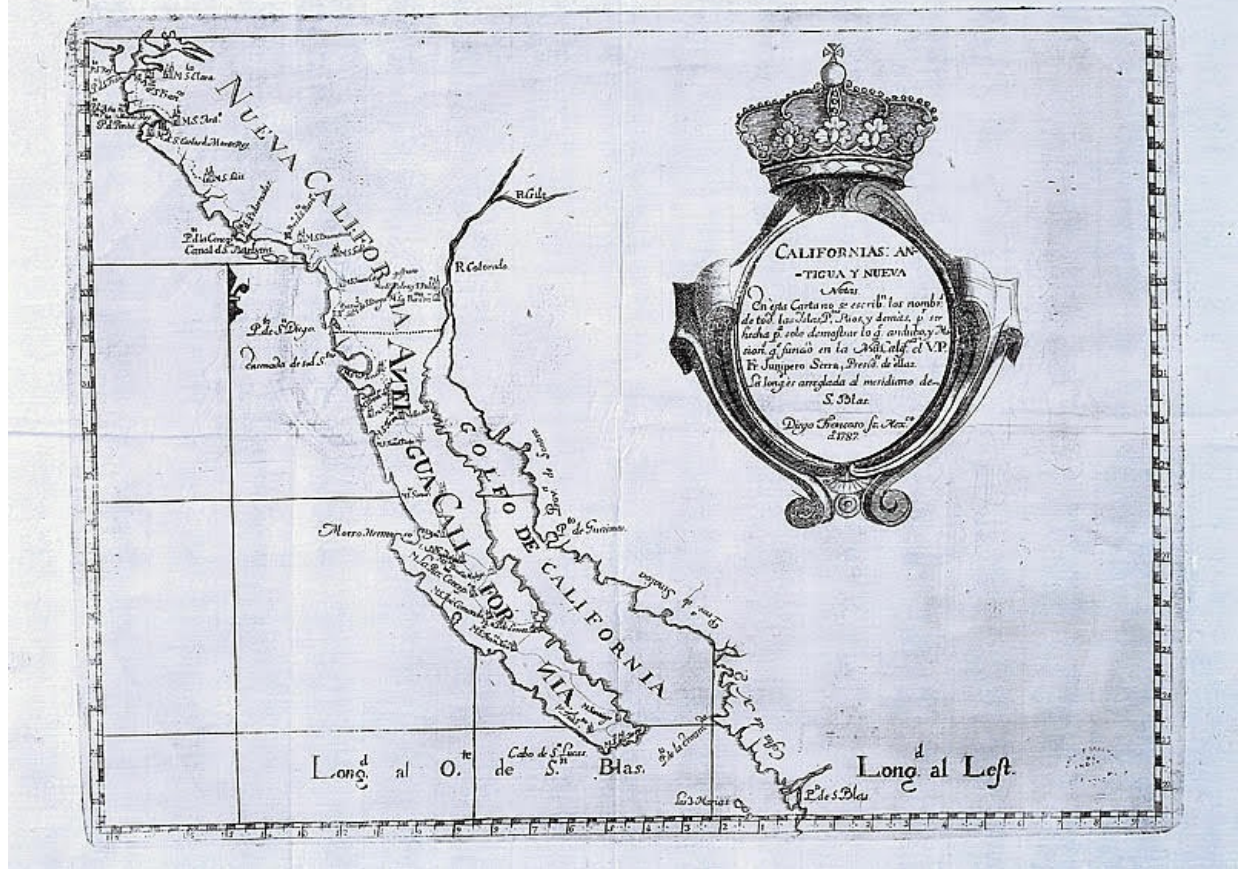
CALIFORNIAS: ANTIGUA Y NUEVA

Notas

En esta Carta no se escrib.n los nombs de tod. las Islas P.s Rios y demas, p. ser hecha p. solo demostrar lo q. anduvo y Mision. q. fundo en la Nva. Calif. el V.P. Fr. Junipero Serra, Presid. de ellas.

La long. es arreglada al meridiano de S. Blas.

Diego Troncoso sc. Mex.co a 1787.

NUEVA CALIFORNIA

ANTIGUA CALIFORNIA

GOLFO DE CALIFORNIA

R. Gila

R. Colorado

P. de S. Diego

P. de la Concep.

Canal de S. Barbara

M. S. Clara

M. S. Carlos de Monterrey

M. S. Ant.o

M. S. Luis

P. de Guaymas

Morro Hermoso

Cabo de S. Lucas

P. de la Concep.

Las 3 Marias

P. de S. Blas

Long.d al O.te de S.n Blas.

Long.d al Lest.